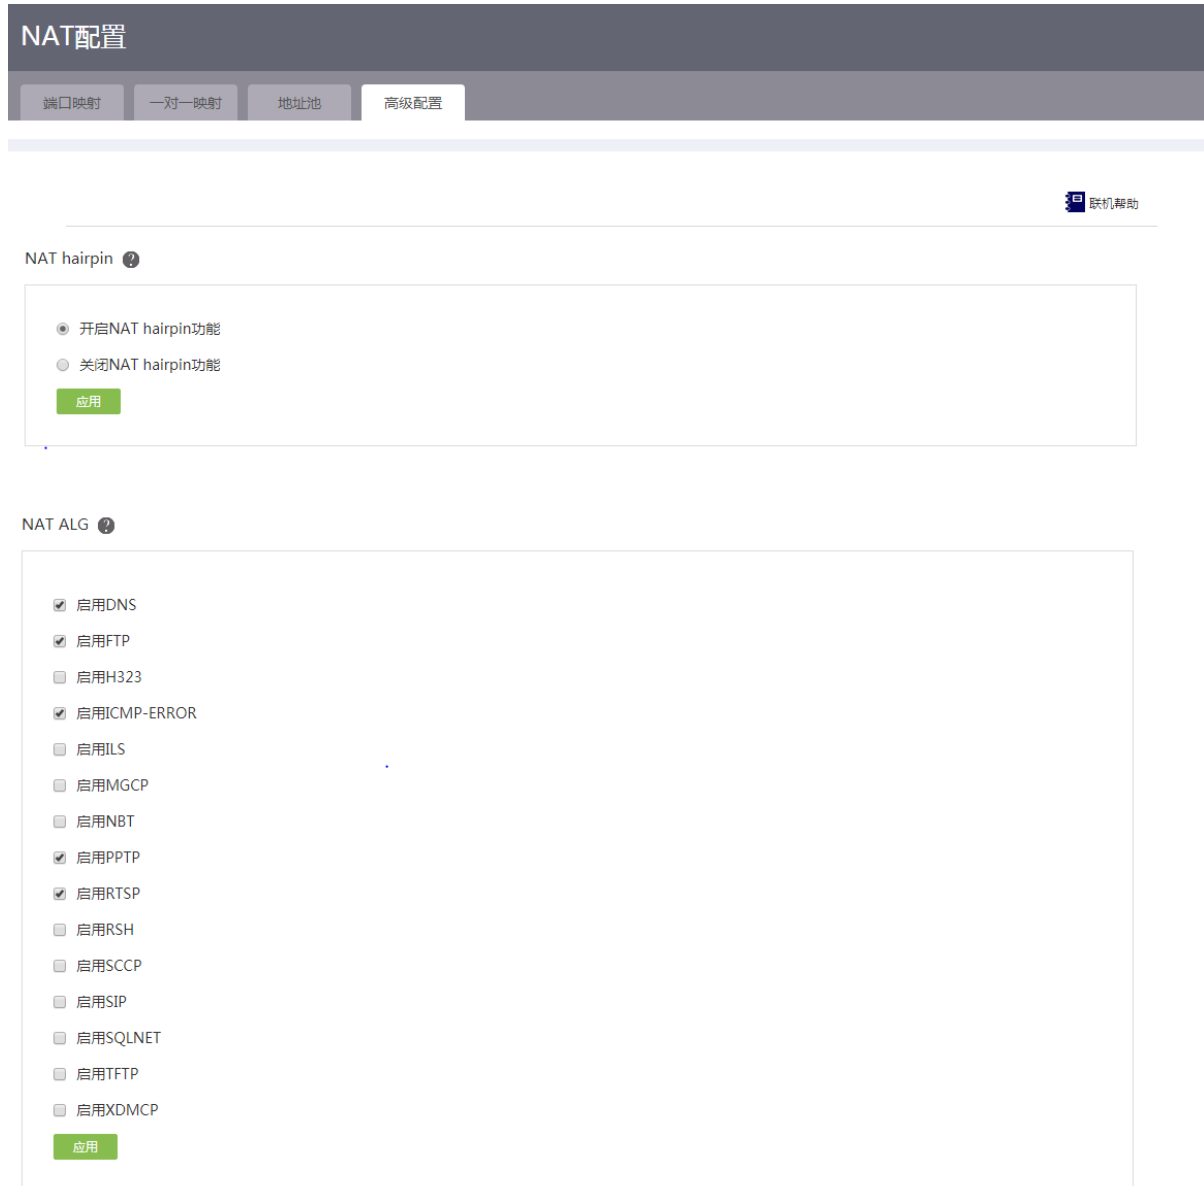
NAT配置

端口映射 一对一映射 地址池 高级配置

联机帮助

NAT hairpin

开启NAT hairpin功能

关闭NAT hairpin功能

应用

NAT ALG

启用DNS

启用FTP

启用H323

启用ICMP-ERROR

启用ILS

启用MGCP

启用NBT

启用PPTP

启用RTSP

启用RSH

启用SCCP

启用SIP

启用SQLNET

启用TFTP

启用XDMCP

应用